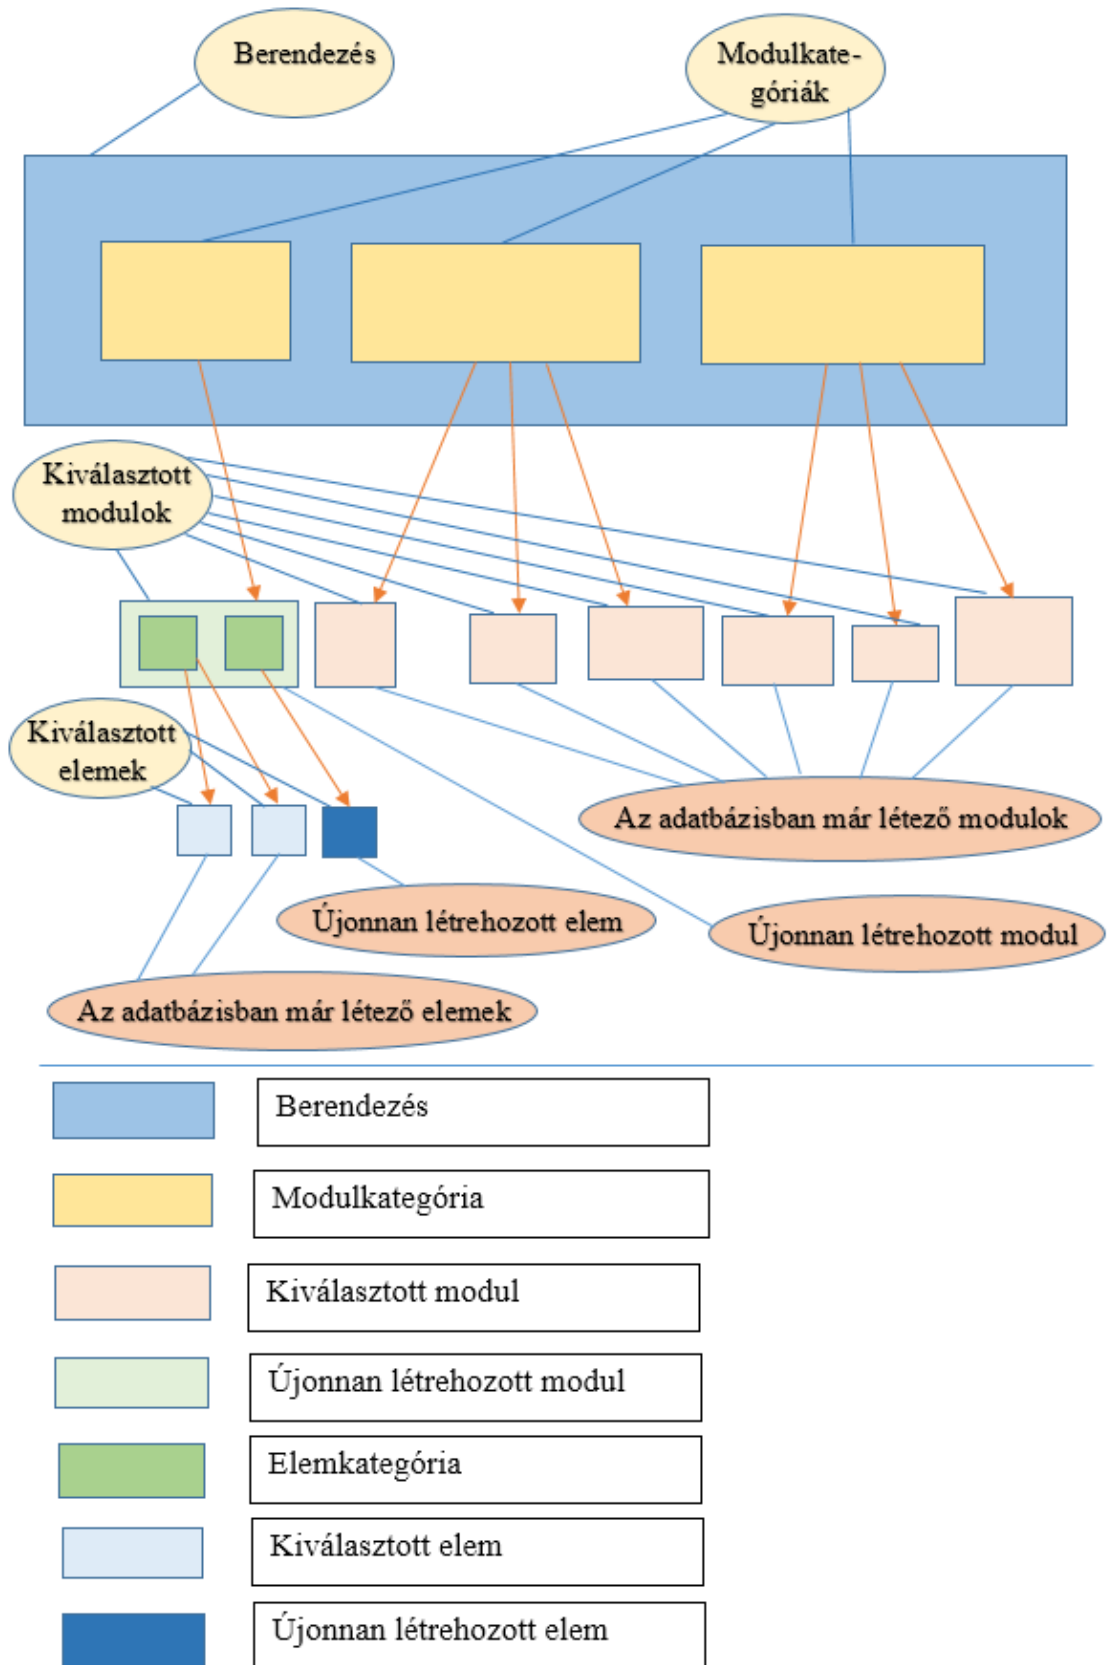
Berendezés

Modulkategóriák

Kiválasztott modulok

Kiválasztott elemek

Az adatbázisban már létező modulok

Újonnan létrehozott elem

Újonnan létrehozott modul

Az adatbázisban már létező elemek

Berendezés

Modulkategória

Kiválasztott modul

Újonnan létrehozott modul

Elemkategória

Kiválasztott elem

Újonnan létrehozott elem